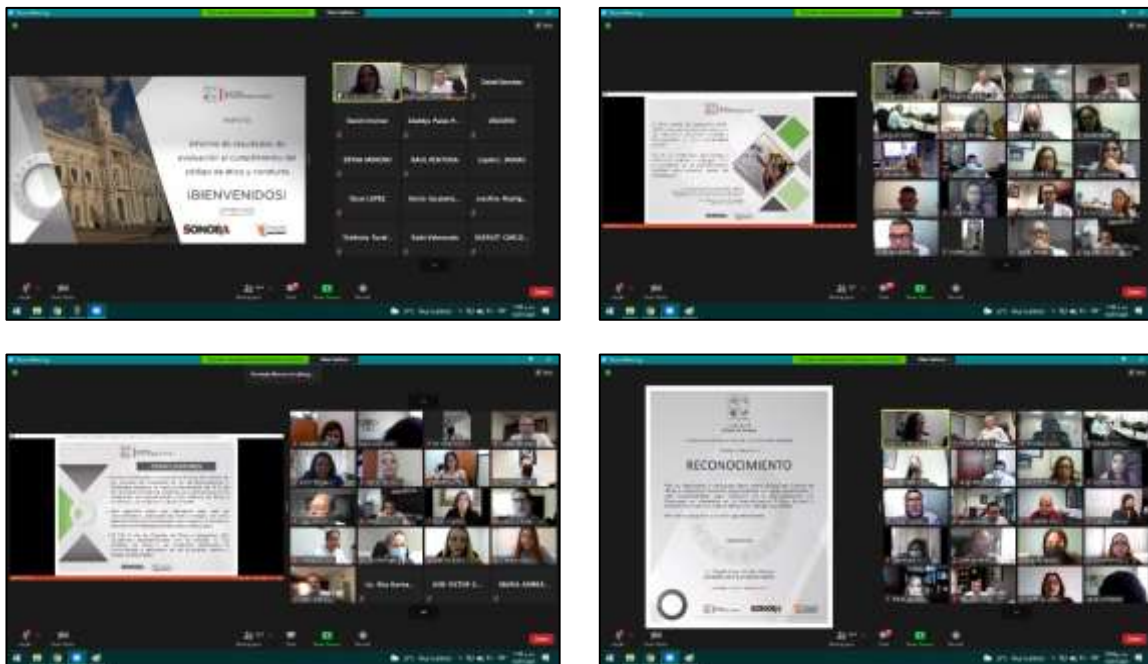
Informe de resultados de evaluación al cumplimiento del código de ética y conducta

¡BIENVENIDOS!

SONORA

Daniel Gonzalez

Mathilde Pablo M...

USUARIO

EFRAIN MORENO

RAUL PENTURA

Lopez L. MARIO

Oscar LOPEZ

Nerea Apodaca

Josefina Huang...

Yosithoa Tamal...

Rubi Valenzuela

SAHUIT CARLO...

Lic. Rita Barba...

LDE. VICTOR S...

MARIA ARMEL...

RECONOCIMIENTO

SONORA